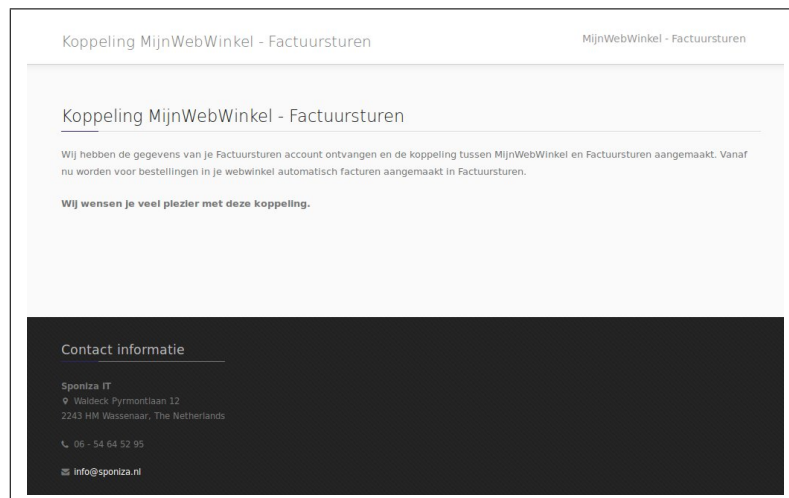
Koppeling MijnWebWinkel - Factuursturen

MijnWebWinkel - Factuursturen

Koppeling MijnWebWinkel - Factuursturen

Wij hebben de gegevens van je Factuursturen account ontvangen en de koppeling tussen MijnWebWinkel en Factuursturen aangemaakt. Vanaf nu worden voor bestellingen in je webwinkel automatisch facturen aangemaakt in Factuursturen.

**Wij wensen je veel plezier met deze koppeling.**

Contact informatie

Sponiza IT
Waldeck Pyrmontlaan 12
2243 HM Wassenaar, The Netherlands

06 - 54 64 52 95

info@sponiza.nl